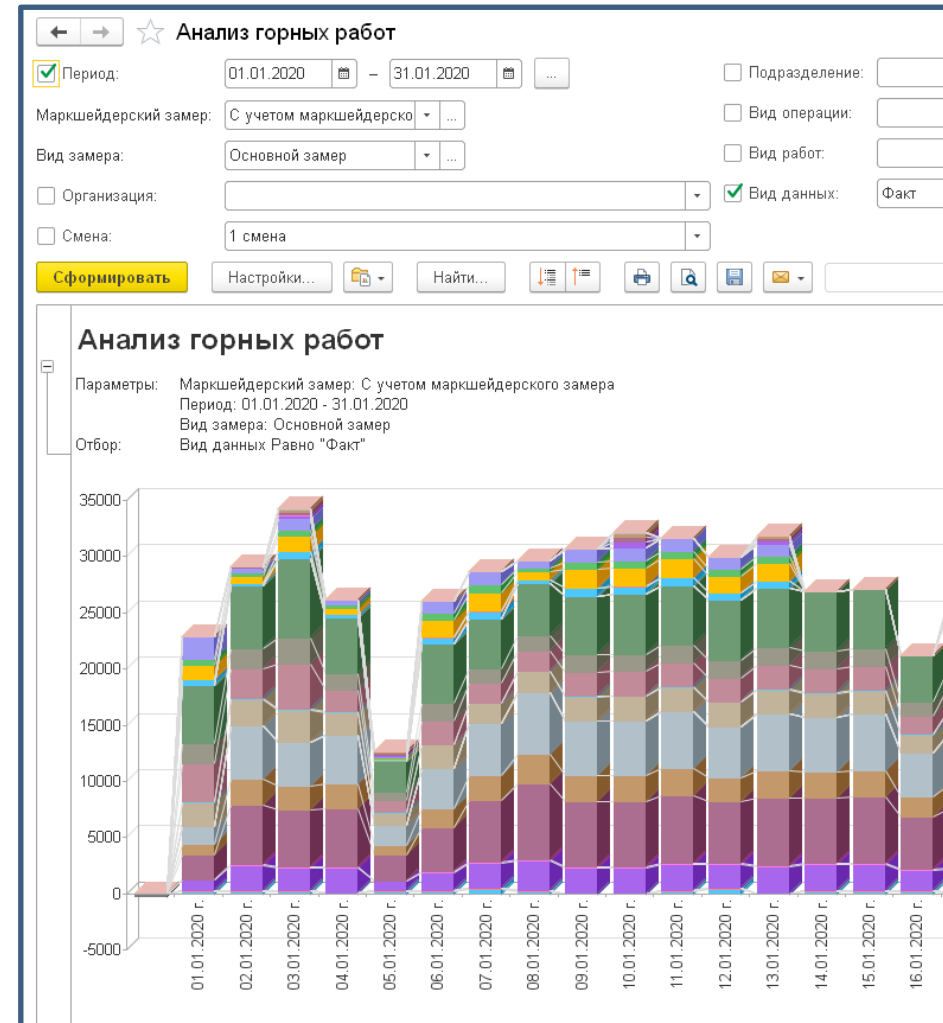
Анализ горных работ

Период: 01.01.2020 – 31.01.2020 ...

Подразделение:

Маркшейдерский замер: С учетом маркшейдерско ...

Вид операции:

Вид замера: Основной замер ...

Вид работ:

Организация:

Вид данных: Факт

Смена: 1 смена

Сформировать Настройки... Найти...

Анализ горных работ

Параметры: Маркшейдерский замер: С учетом маркшейдерского замера
Период: 01.01.2020 - 31.01.2020
Вид замера: Основной замер
Отбор: Вид данных Равно "Факт"

35000
30000
25000
20000
15000
10000
5000
0
-5000

01.01.2020 г.
02.01.2020 г.
03.01.2020 г.
04.01.2020 г.
05.01.2020 г.
06.01.2020 г.
07.01.2020 г.
08.01.2020 г.
09.01.2020 г.
10.01.2020 г.
11.01.2020 г.
12.01.2020 г.
13.01.2020 г.
14.01.2020 г.
15.01.2020 г.
16.01.2020 г.